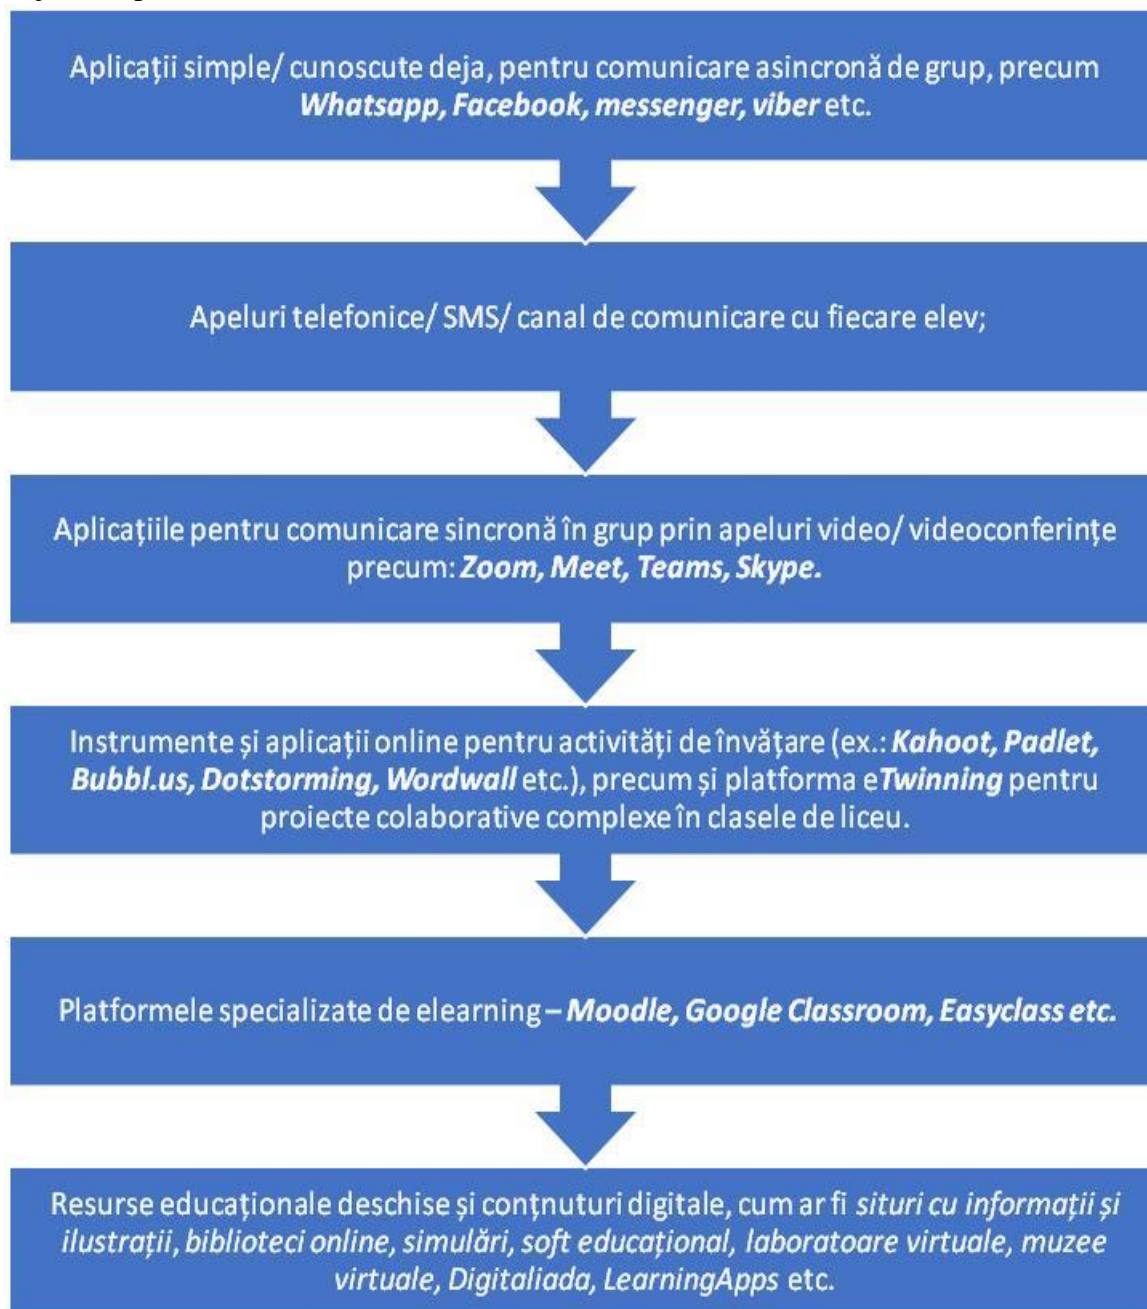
Aplicații simple/ cunoscute deja, pentru comunicare asincronă de grup, precum ***Whatsapp, Facebook, messenger, viber*** etc.

Apeluri telefonice/ SMS/ canal de comunicare cu fiecare elev;

Aplicațiile pentru comunicare sincronă în grup prin apeluri video/ videoconferințe precum: ***Zoom, Meet, Teams, Skype.***

Instrumente și aplicații online pentru activități de învățare (ex.: ***Kahoot, Padlet, Bubbl.us, Dotstorming, Wordwall*** etc.), precum și platforma e***Twinning*** pentru proiecte colaborative complexe în clasele de liceu.

Platformele specializate de elearning – ***Moodle, Google Classroom, Easyclass etc.***

Resurse educaționale deschise și conțnuturi digitale, cum ar fi *situri cu informații și ilustrații, biblioteci online, simulări, soft educațional, laboratoare virtuale, muzee virtuale, Digitaliada, LearningApps* etc.